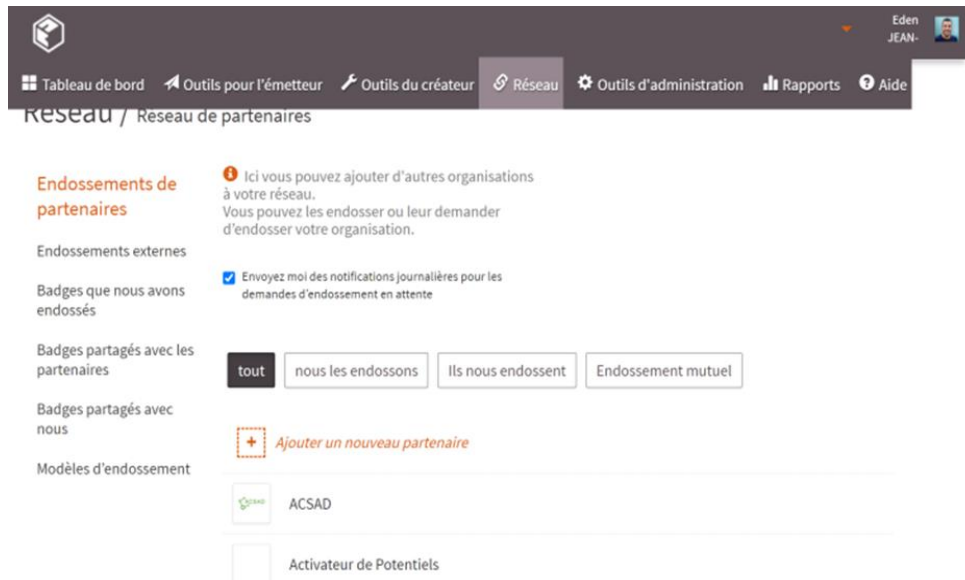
Eden JEAN-

Tableau de bord Outils pour l'émetteur Outils du créateur Réseau Outils d'administration Rapports Aide

Réseau / Reseau de partenaires

Endossements de partenaires

Endossements externes

Badges que nous avons endossés

Badges partagés avec les partenaires

Badges partagés avec nous

Modèles d'endossement

Ici vous pouvez ajouter d'autres organisations à votre réseau.
Vous pouvez les endosser ou leur demander d'endosser votre organisation.

Envoyez moi des notifications journalières pour les demandes d'endossement en attente

tout | nous les endossons | Ils nous endossent | Endossement mutuel

+ Ajouter un nouveau partenaire

ACSAD

ACSAD

Activateur de Potentiels